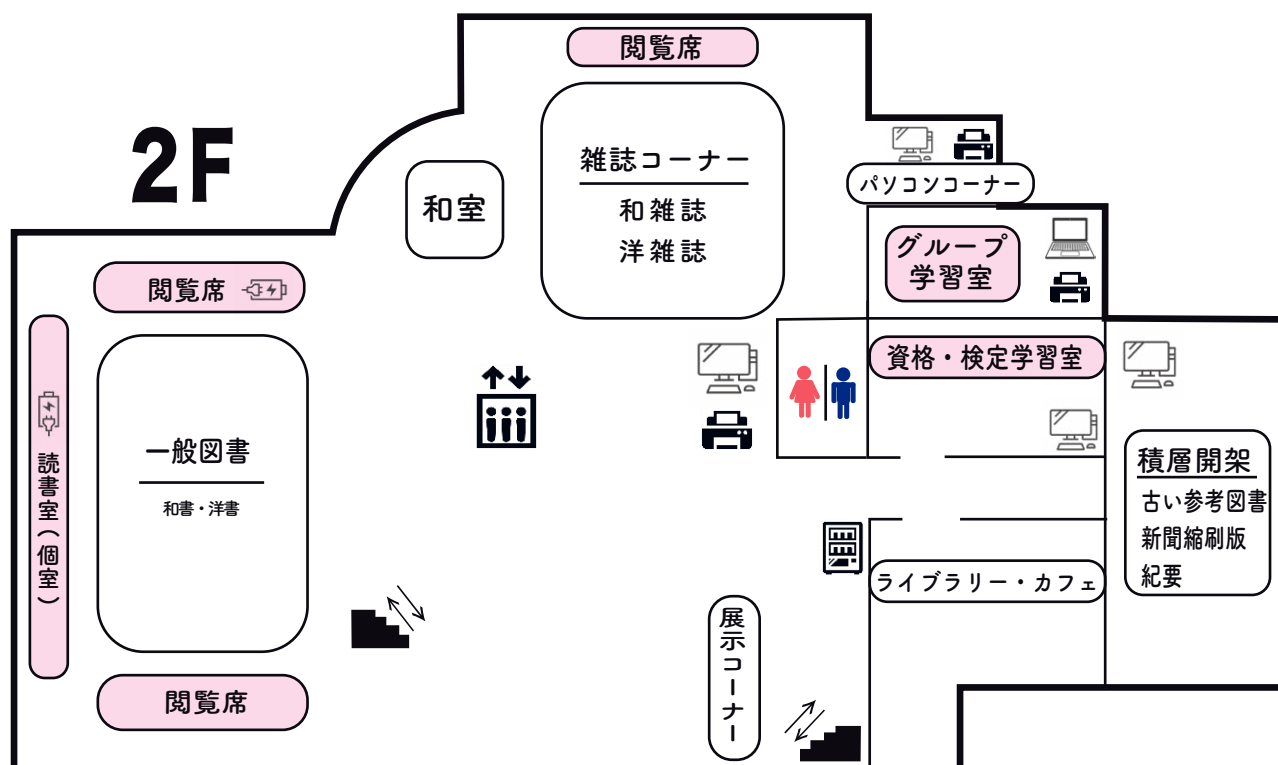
2F

閲覧席

雑誌コーナー
和雑誌
洋雑誌

和室

パソコンコーナー

グループ学習室

閲覧席

読書室（個室）

一般図書
和書・洋書

資格・検定学習室

積層開架
古い参考図書
新聞縮刷版
紀要

ライブラリー・カフェ

展示コーナー

閲覧席